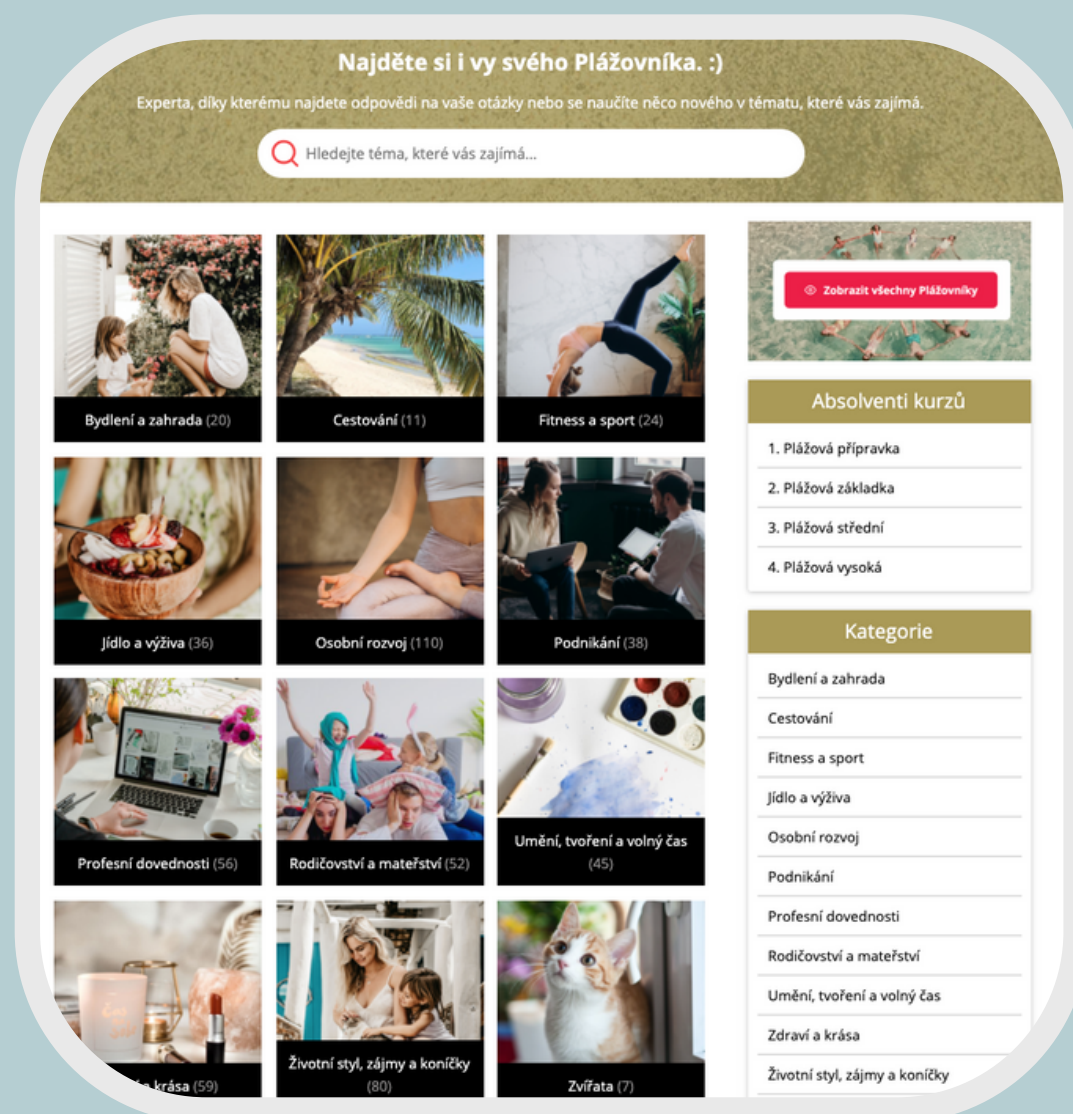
Najděte si i vy svého Plážovníka. :)

Experta, díky kterému najdete odpovědi na vaše otázky nebo se naučíte něco nového v tématu, které vás zajímá.

Hledejte téma, které vás zajímá...

Bydlení a zahrada (20)

Cestování (11)

Fitness a sport (24)

Jídlo a výživa (36)

Osobní rozvoj (110)

Podnikání (38)

Profesní dovednosti (56)

Rodičovství a mateřství (52)

Umění, tvoření a volný čas (45)

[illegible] krása (59)

Životní styl, zájmy a koníčky (80)

Zvířata (7)

Zobrazit všechny Plážovníky

Absolventi kurzů

1. Plážová přípravka

2. Plážová základka

3. Plážová střední

4. Plážová vysoká

Kategorie

Bydlení a zahrada

Cestování

Fitness a sport

Jídlo a výživa

Osobní rozvoj

Podnikání

Profesní dovednosti

Rodičovství a mateřství

Umění, tvoření a volný čas

Zdraví a krása

Životní styl, zájmy a koníčky